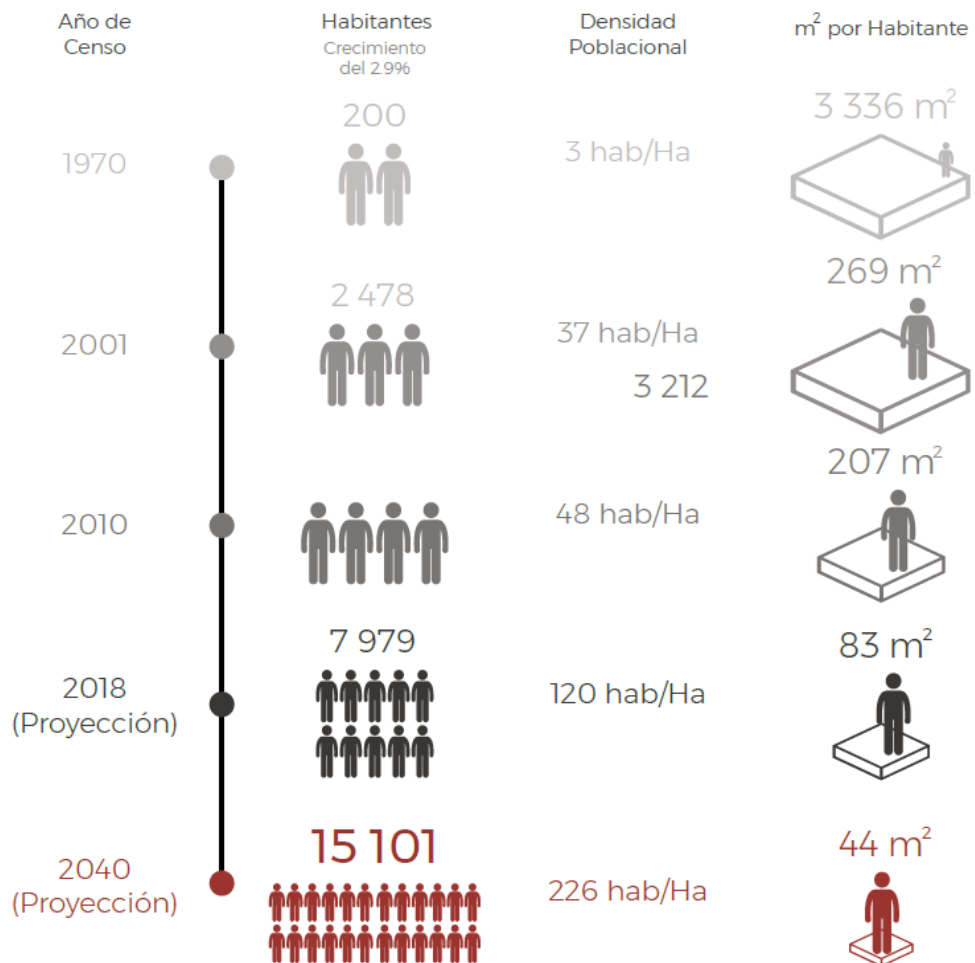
| Año de Censo | Habitantes Crecimiento del 2.9% | Densidad Poblacional | $m^2$ por Habitante |
|---|---|---|---|
| 1970 | 200 | 3 hab/Ha | 3 336 $m^2$ |
| 2001 | 2 478 | 37 hab/Ha | 269 $m^2$ |
| 2010 | 3 212 | 48 hab/Ha | 207 $m^2$ |
| 2018 (Proyección) | 7 979 | 120 hab/Ha | 83 $m^2$ |
| 2040 (Proyección) | 15 101 | 226 hab/Ha | 44 $m^2$ |